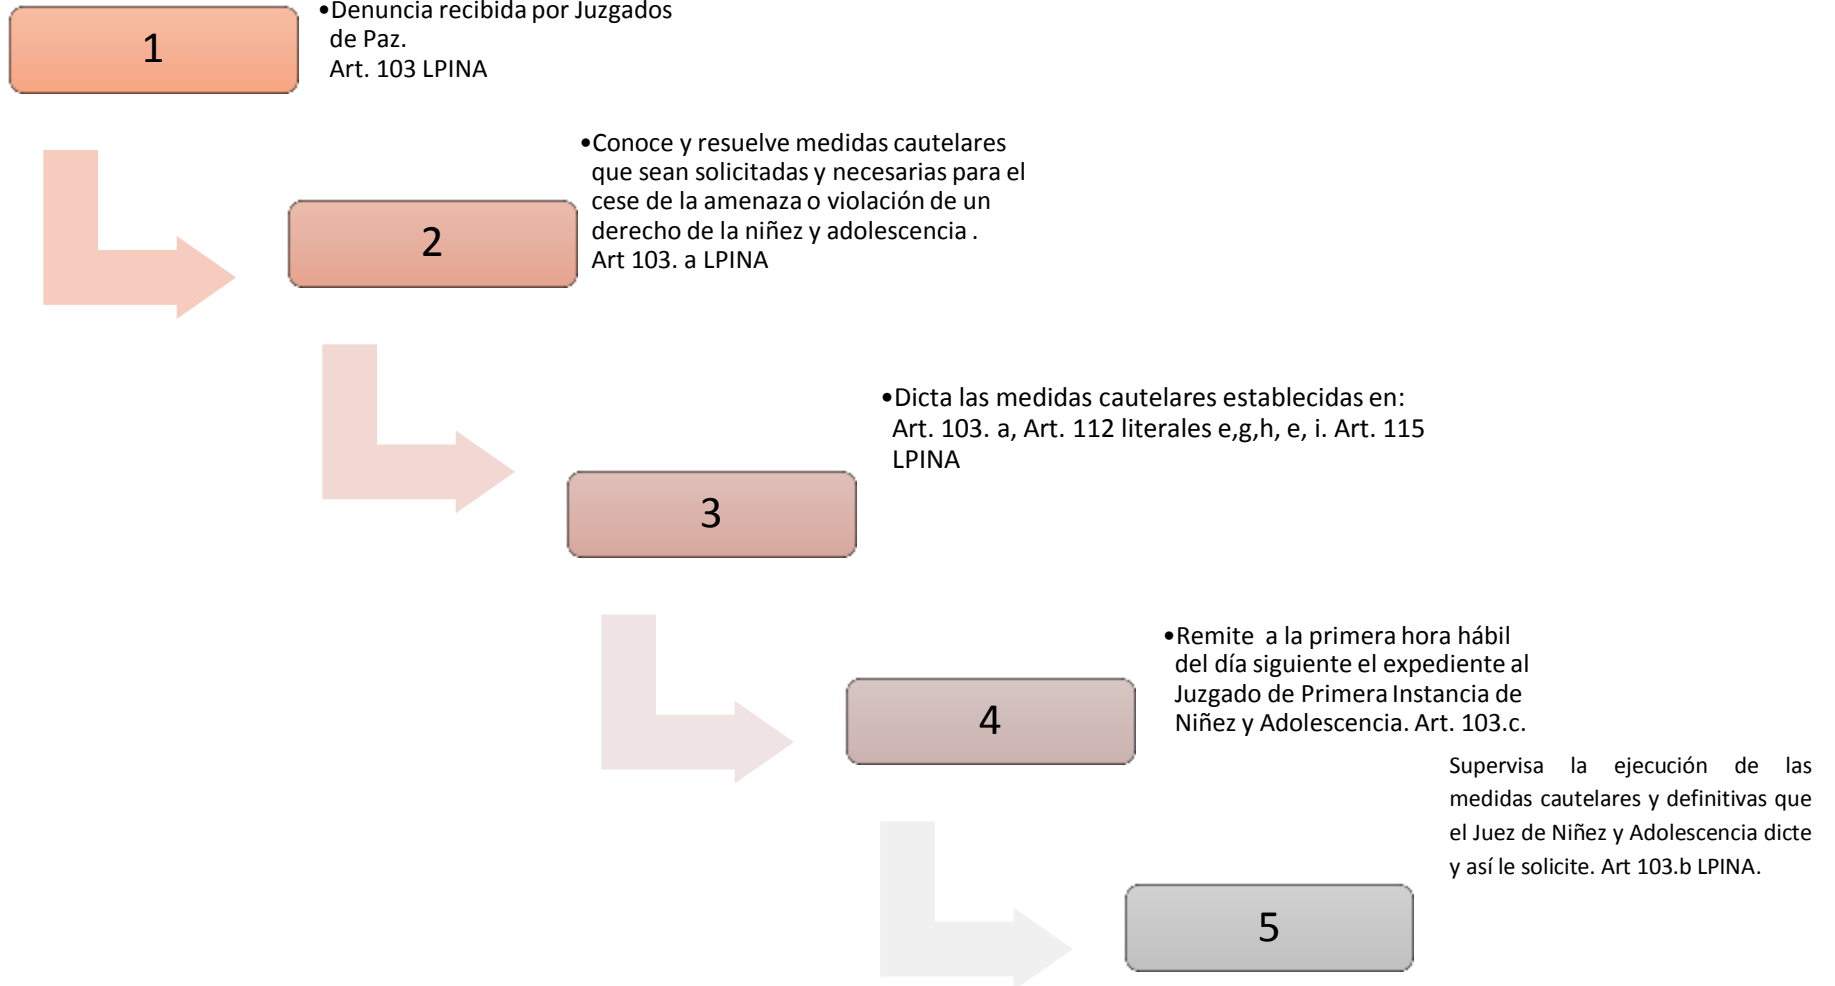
1

•Denuncia recibida por Juzgados de Paz.
Art. 103 LPINA

2

•Conoce y resuelve medidas cautelares que sean solicitadas y necesarias para el cese de la amenaza o violación de un derecho de la niñez y adolescencia .
Art 103. a LPINA

3

•Dicta las medidas cautelares establecidas en: Art. 103. a, Art. 112 literales e,g,h, e, i. Art. 115 LPINA

4

•Remite a la primera hora hábil del día siguiente el expediente al Juzgado de Primera Instancia de Niñez y Adolescencia. Art. 103.c.

5

Supervisa la ejecución de las medidas cautelares y definitivas que el Juez de Niñez y Adolescencia dicte y así le solicite. Art 103.b LPINA.